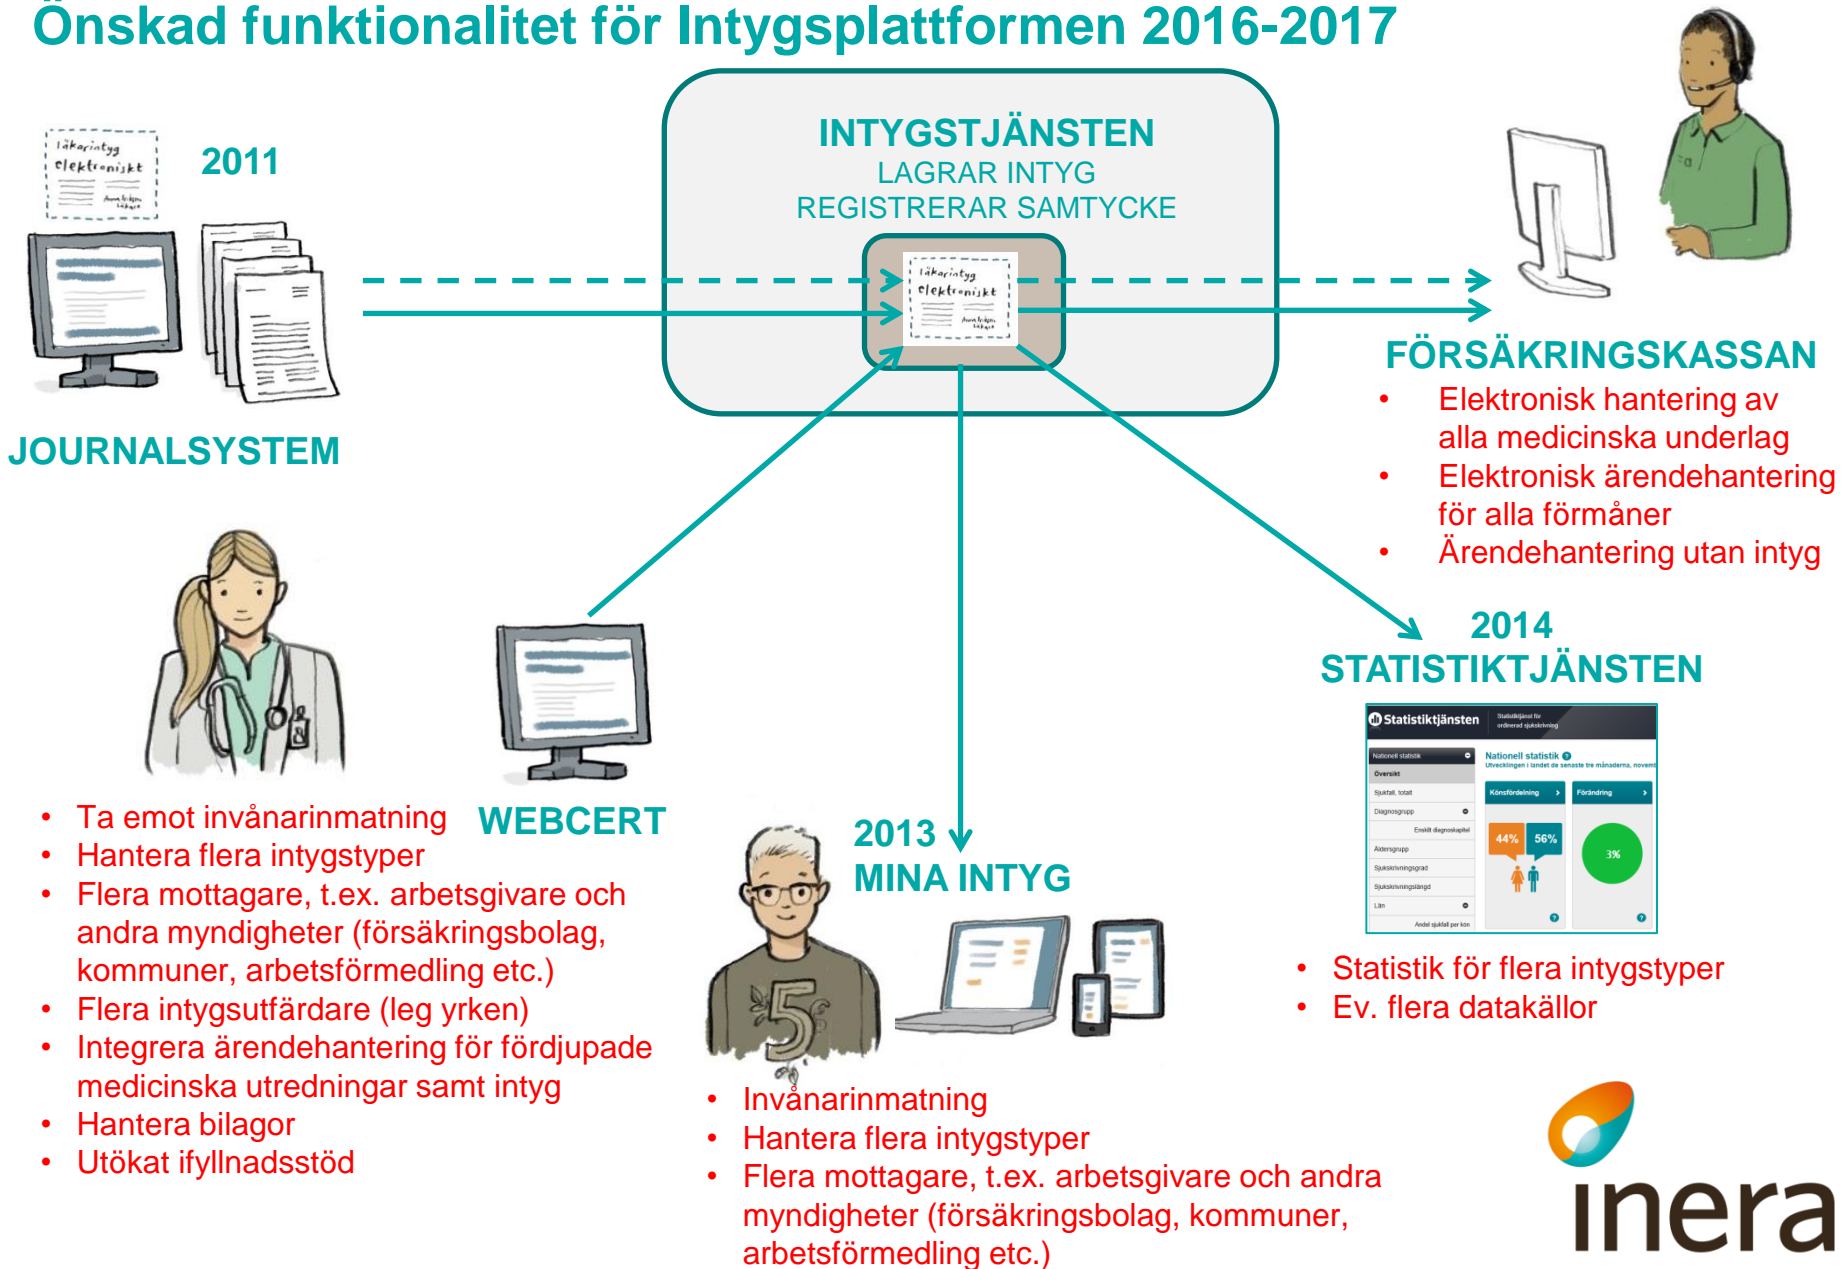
Önskad funktionalitet för Intygsplattformen 2016-2017

läkarintyg elektroniskt

2011

JOURNALSYSTEM

INTYGSTJÄNSTEN
LAGRAR INTYG
REGISTRERAR SAMTYCKE

läkarintyg elektroniskt

FÖRSÄKRINGSKASSAN
• Elektronisk hantering av alla medicinska underlag
• Elektronisk ärendehantering för alla förmåner
• Ärendehantering utan intyg

2014
STATISTIKTJÄNSTEN

Statistiktjänsten
Nationell statistik
Översikt
Könsfördelning
Förändring
44% 56%
3%

• Statistik för flera intygstyper
• Ev. flera datakällor

WEBCERT
• Ta emot invånarinmatning
• Hantera flera intygstyper
• Flera mottagare, t.ex. arbetsgivare och andra myndigheter (försäkringsbolag, kommuner, arbetsförmedling etc.)
• Flera intygsutfärdare (leg yrken)
• Integrera ärendehantering för fördjupade medicinska utredningar samt intyg
• Hantera bilagor
• Utökat ifyllnadsstöd

2013
MINA INTYG
• Invånarinmatning
• Hantera flera intygstyper
• Flera mottagare, t.ex. arbetsgivare och andra myndigheter (försäkringsbolag, kommuner, arbetsförmedling etc.)

inera